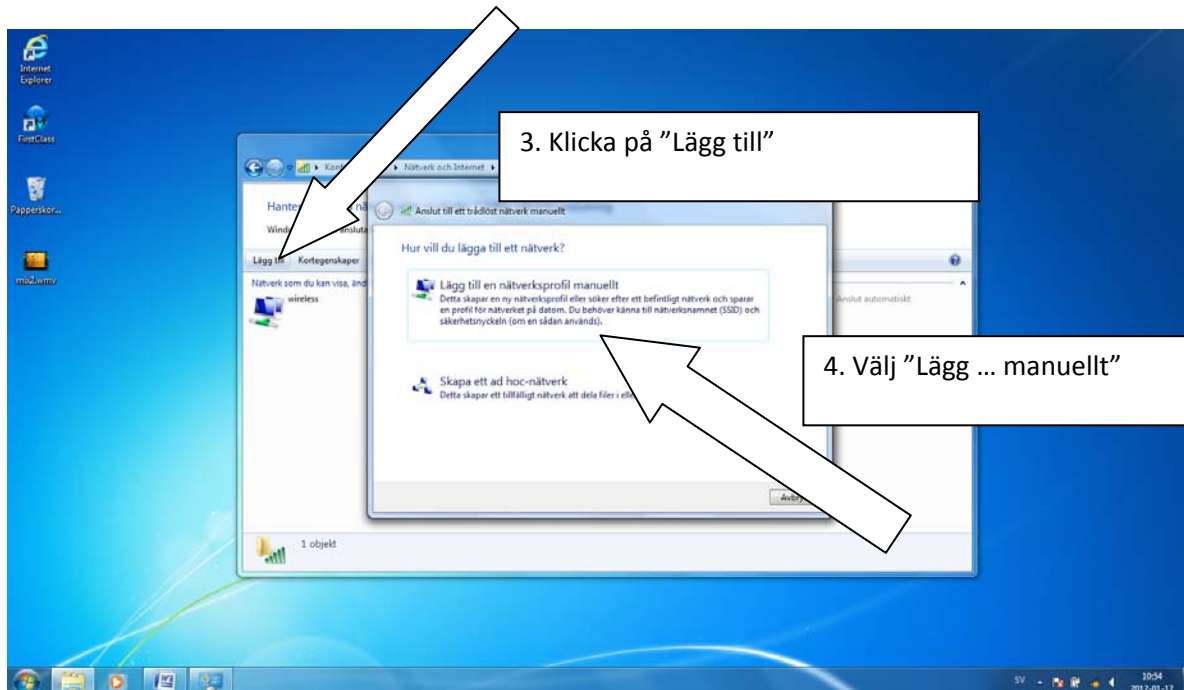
Internet Explorer

FirstClass

Papperskor...

mix2.wmv

3. Klicka på "Lägg till"

Kont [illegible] ▸ Nätverk och Internet ▸

Hante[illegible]

Windo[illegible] ansluta

Lägg till Kortegenskaper

Nätverk som du kan visa, änd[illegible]

wireless

Anslut automatiskt

Anslut till ett trådlöst nätverk manuellt

Hur vill du lägga till ett nätverk?

Lägg till en nätverksprofil manuellt
Detta skapar en ny nätverksprofil eller söker efter ett befintligt nätverk och sparar en profil för nätverket på datorn. Du behöver känna till nätverksnamnet (SSID) och säkerhetsnyckeln (om en sådan används).

4. Välj "Lägg … manuellt"

Skapa ett ad hoc-nätverk
Detta skapar ett tillfälligt nätverk att dela filer i elle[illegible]

Avbry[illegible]

1 objekt

SV

10:54
2012-01-17